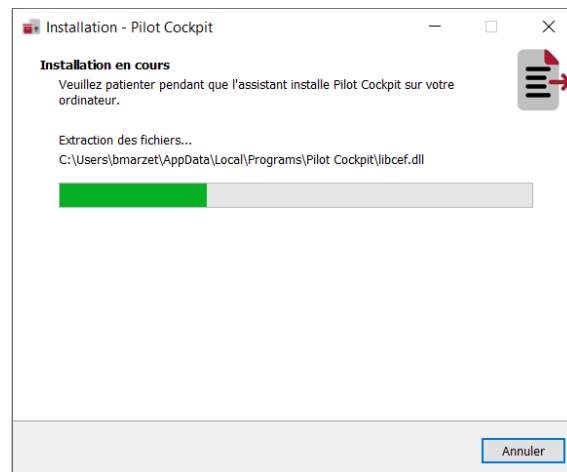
Installation - Pilot Cockpit

Installation en cours
Veuillez patienter pendant que l'assistant installe Pilot Cockpit sur votre ordinateur.

Extraction des fichiers...
C:\Users\bmarzet\AppData\Local\Programs\Pilot Cockpit\libcef.dll

Annuler